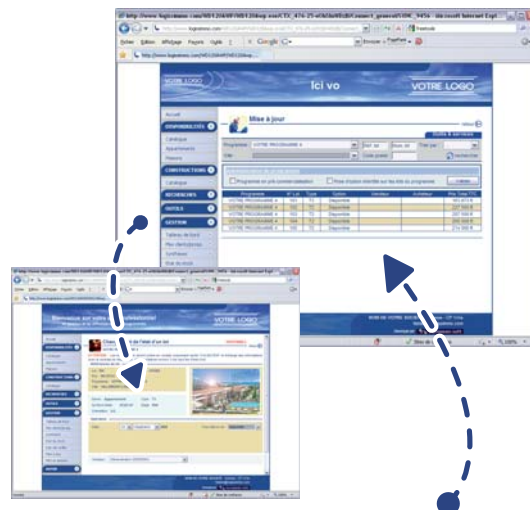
http://www.logicimmo.com/

Fichier Edition Affichage Favoris Outils ?

Google

VOTRE LOGO

Ici vo

VOTRE LOGO

Accueil

DISPONIBILITÉS

Catalogue

Appartements

Maisons

CONSTRUCTIONS

Catalogue

RECHERCHE

HOTELS

GESTION

Tableau de bord

Mise à jour

Programme VOTRE PROGRAMME

Rechercher

| Programme | N° Lot | Type | Option |
|---|---|---|---|
| VOTRE PROGRAMME | 101 | T3 | Disponible |
| VOTRE PROGRAMME | 102 | T3 | Disponible |
| VOTRE PROGRAMME | 103 | T3 | Disponible |
| VOTRE PROGRAMME | 104 | T3 | Disponible |
| VOTRE PROGRAMME | 105 | T3 | Disponible |

Bienvenue sur votre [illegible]

VOTRE LOGO

Accueil

DISPONIBILITÉS

CONSTRUCTIONS

RECHERCHE

HOTELS

GESTION

Sites de confiance

100%